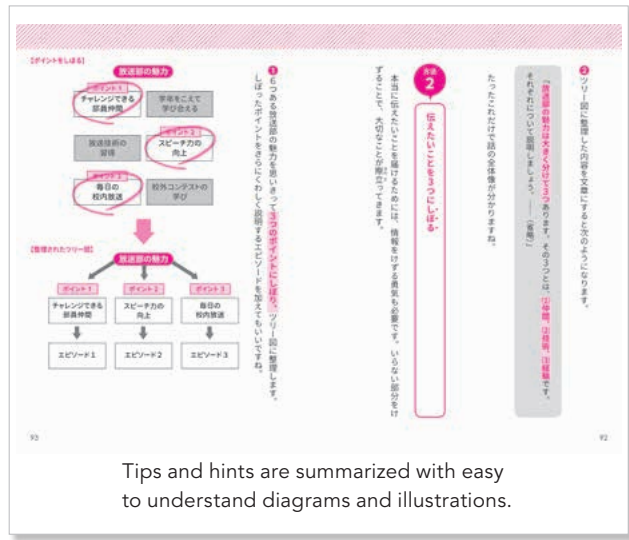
【ポイントをしぼる】

放送部の魅力

ポイント1
チャレンジできる部員仲間

学年をこえて学び合える

放送技術の習得

ポイント2
スピーチ力の向上

ポイント3
毎日の校内放送

校外コンテストの学び

【整理されたツリー図】

放送部の魅力

ポイント1
チャレンジできる部員仲間

ポイント2
スピーチ力の向上

ポイント3
毎日の校内放送

エピソード1

エピソード2

エピソード3

❸ 6つある放送部の魅力を思いきって3つのポイントにしぼり、ツリー図に整理します。しぼったポイントをさらにくわしく説明するエピソードを加えてもいいですね。

技法 2
伝えたいことを3つにしぼる

本当に伝えたいことを届けるためには、情報をけずる勇気も必要です。いらない部分をけずることで、大切なことが際立ってきます。

たったこれだけで話の全体像が分かりますね。

「放送部の魅力は大きく分けて3つあります。その3つとは、①仲間、②技術、③経験です。それぞれについて説明しましょう。……（省略）」

❷ ツリー図に整理した内容を文章にすると次のようになります。

93

92

Tips and hints are summarized with easy to understand diagrams and illustrations.